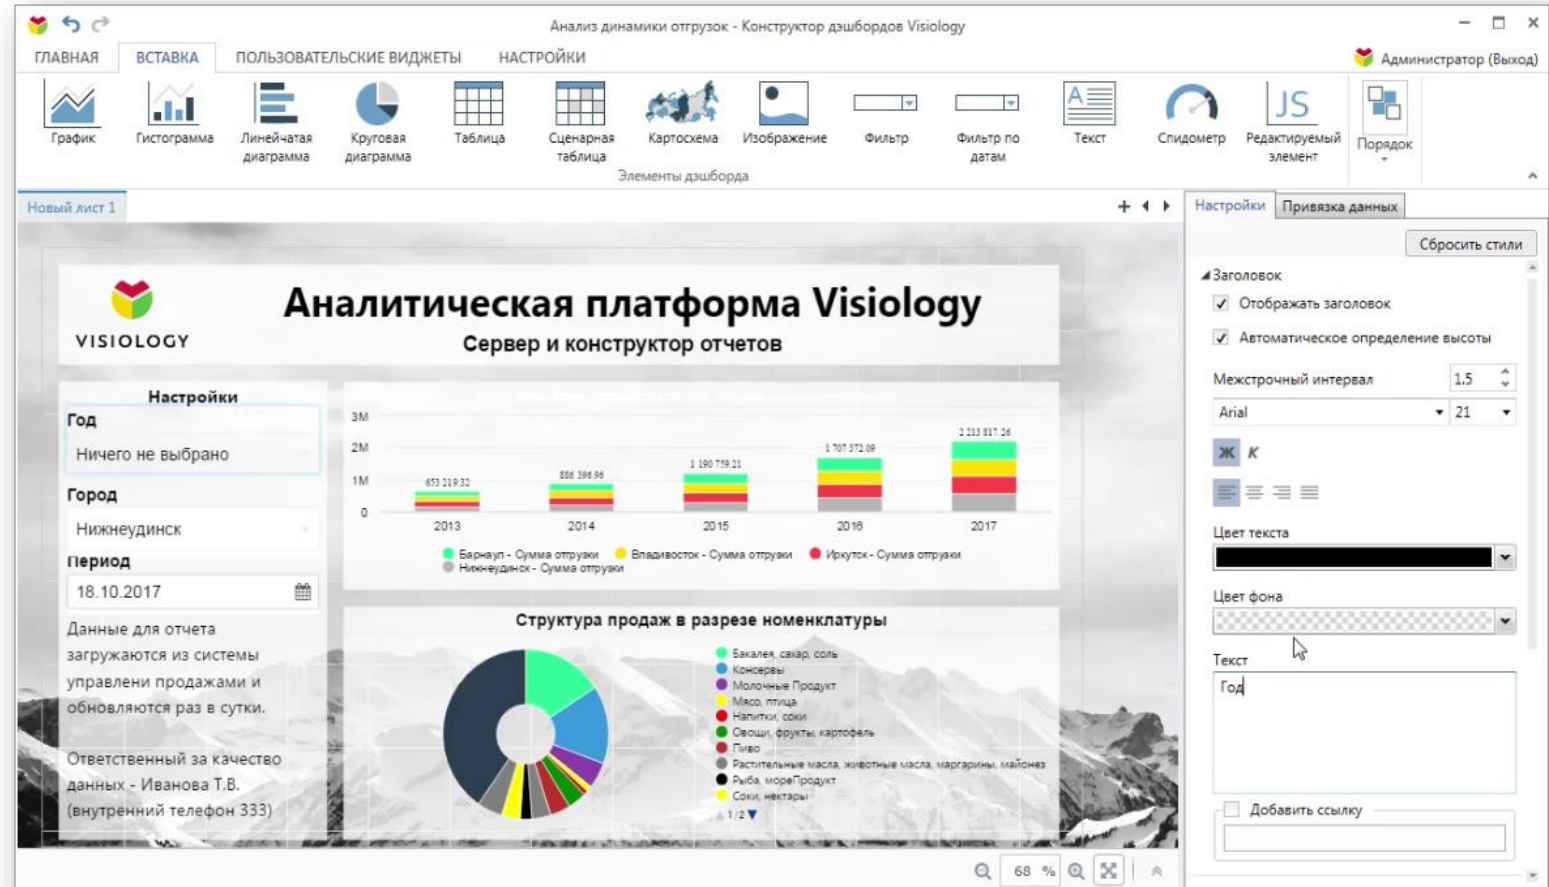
Анализ динамики отгрузок - Конструктор дэшбордов Visiology

ГЛАВНАЯ ВСТАВКА ПОЛЬЗОВАТЕЛЬСКИЕ ВИДЖЕТЫ НАСТРОЙКИ

Администратор (Выход)

График Гистограмма Линейчатая диаграмма Круговая диаграмма Таблица Сценарная таблица Картосхема Изображение Фильтр Фильтр по датам Текст Спидометр Редактируемый элемент Порядок

Элементы дэшборда

Новый лист 1

Настройки Привязка данных

Сбросить стили

Заголовок

Отображать заголовок

Автоматическое определение высоты

Межстрочный интервал 1.5

Arial 21

Ж К

Цвет текста

Цвет фона

Текст

Год

Добавить ссылку

VISIOLOGY

Аналитическая платформа Visiology

Сервер и конструктор отчетов

Настройки

Год

Ничего не выбрано

Город

Нижнеудинск

Период

18.10.2017

Данные для отчета загружаются из системы управлени продажами и обновляются раз в сутки.

Ответственный за качество данных - Иванова Т.В. (внутренний телефон 333)

3M
2M
1M
0

653 219.32
886 396.96
1 190 759.21
1 707 372.09
2 213 817.26

2013 2014 2015 2016 2017

Барнаул - Сумма отгрузки Владивосток - Сумма отгрузки Иркутск - Сумма отгрузки Нижнеудинск - Сумма отгрузки

Структура продаж в разрезе номенклатуры

Бакалея, сахар, соль
Консервы
Молочные Продукт
Мясо, птица
Напитки, соки
Овощи, фрукты, картофель
Пиво
Растительные масла, животные масла, маргарины, майонез
Рыба, мореПродукт
Соки, нектары

1/2

68 %